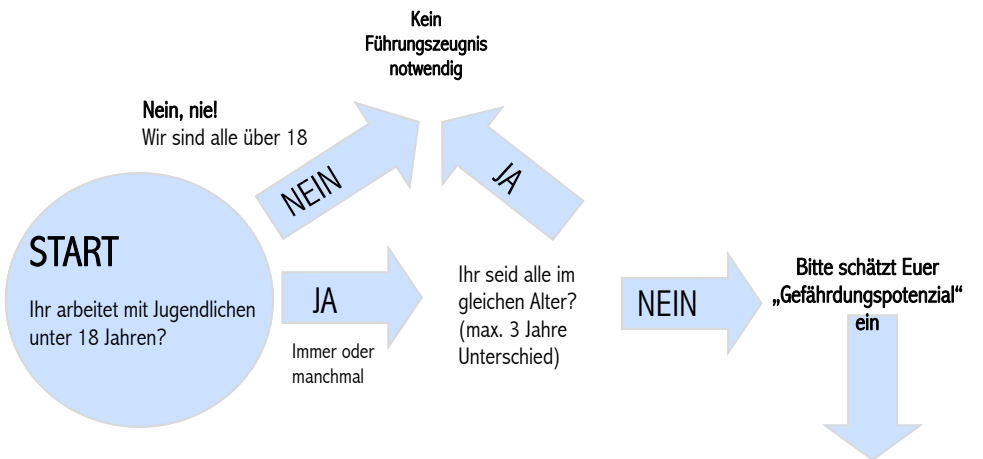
Kein Führungszeugnis notwendig

Nein, nie!
Wir sind alle über 18

NEIN

JA

START

Ihr arbeitet mit Jugendlichen unter 18 Jahren?

JA

Immer oder manchmal

Ihr seid alle im gleichen Alter? (max. 3 Jahre Unterschied)

NEIN

Bitte schätzt Euer „Gefährdungspotenzial“ ein